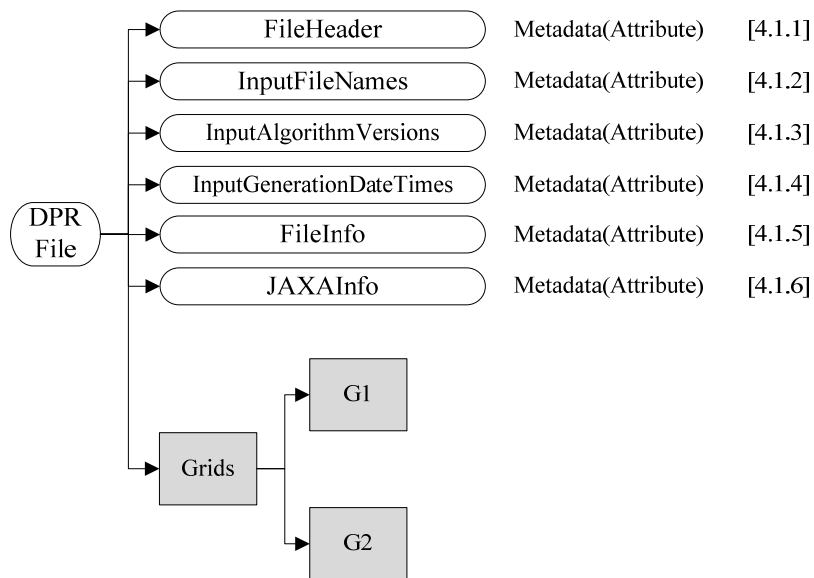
DPR File

FileHeader Metadata(Attribute) [4.1.1]

InputFileNames Metadata(Attribute) [4.1.2]

InputAlgorithmVersions Metadata(Attribute) [4.1.3]

InputGenerationDateTimes Metadata(Attribute) [4.1.4]

FileInfo Metadata(Attribute) [4.1.5]

JAXAInfo Metadata(Attribute) [4.1.6]

Grids

G1

G2